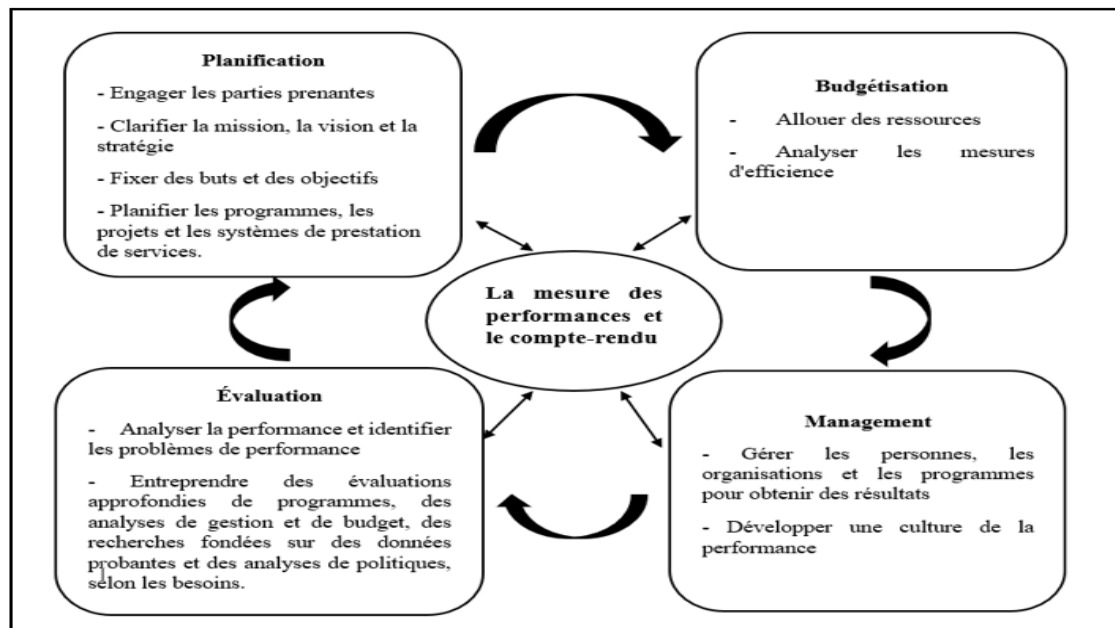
Planification

- Engager les parties prenantes

- Clarifier la mission, la vision et la stratégie

- Fixer des buts et des objectifs

- Planifier les programmes, les projets et les systèmes de prestation de services.

Budgétisation

- Allouer des ressources

- Analyser les mesures d'efficience

La mesure des performances et le compte-rendu

Évaluation

- Analyser la performance et identifier les problèmes de performance

- Entreprendre des évaluations approfondies de programmes, des analyses de gestion et de budget, des recherches fondées sur des données probantes et des analyses de politiques, selon les besoins.

Management

- Gérer les personnes, les organisations et les programmes pour obtenir des résultats

- Développer une culture de la performance